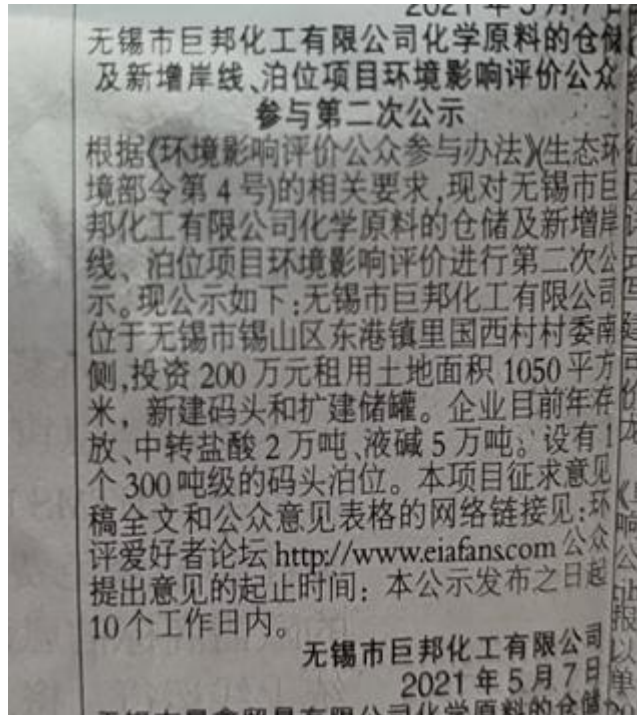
2021 年 5 月 7 日

无锡市巨邦化工有限公司化学原料的仓储及新增岸线、泊位项目环境影响评价公众参与第二次公示

根据《环境影响评价公众参与办法》(生态环境部令第 4 号)的相关要求，现对无锡市巨邦化工有限公司化学原料的仓储及新增岸线、泊位项目环境影响评价进行第二次公示。现公示如下：无锡市巨邦化工有限公司位于无锡市锡山区东港镇里国西村村委南侧，投资 200 万元租用土地面积 1050 平方米，新建码头和扩建储罐。企业目前年存放、中转盐酸 2 万吨、液碱 5 万吨。设有 1 个 300 吨级的码头泊位。本项目征求意见稿全文和公众意见表格的网络链接见：环评爱好者论坛 http://www.eiafans.com 公众提出意见的起止时间：本公示发布之日起 10 个工作日内。

无锡市巨邦化工有限公司
2021 年 5 月 7 日

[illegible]